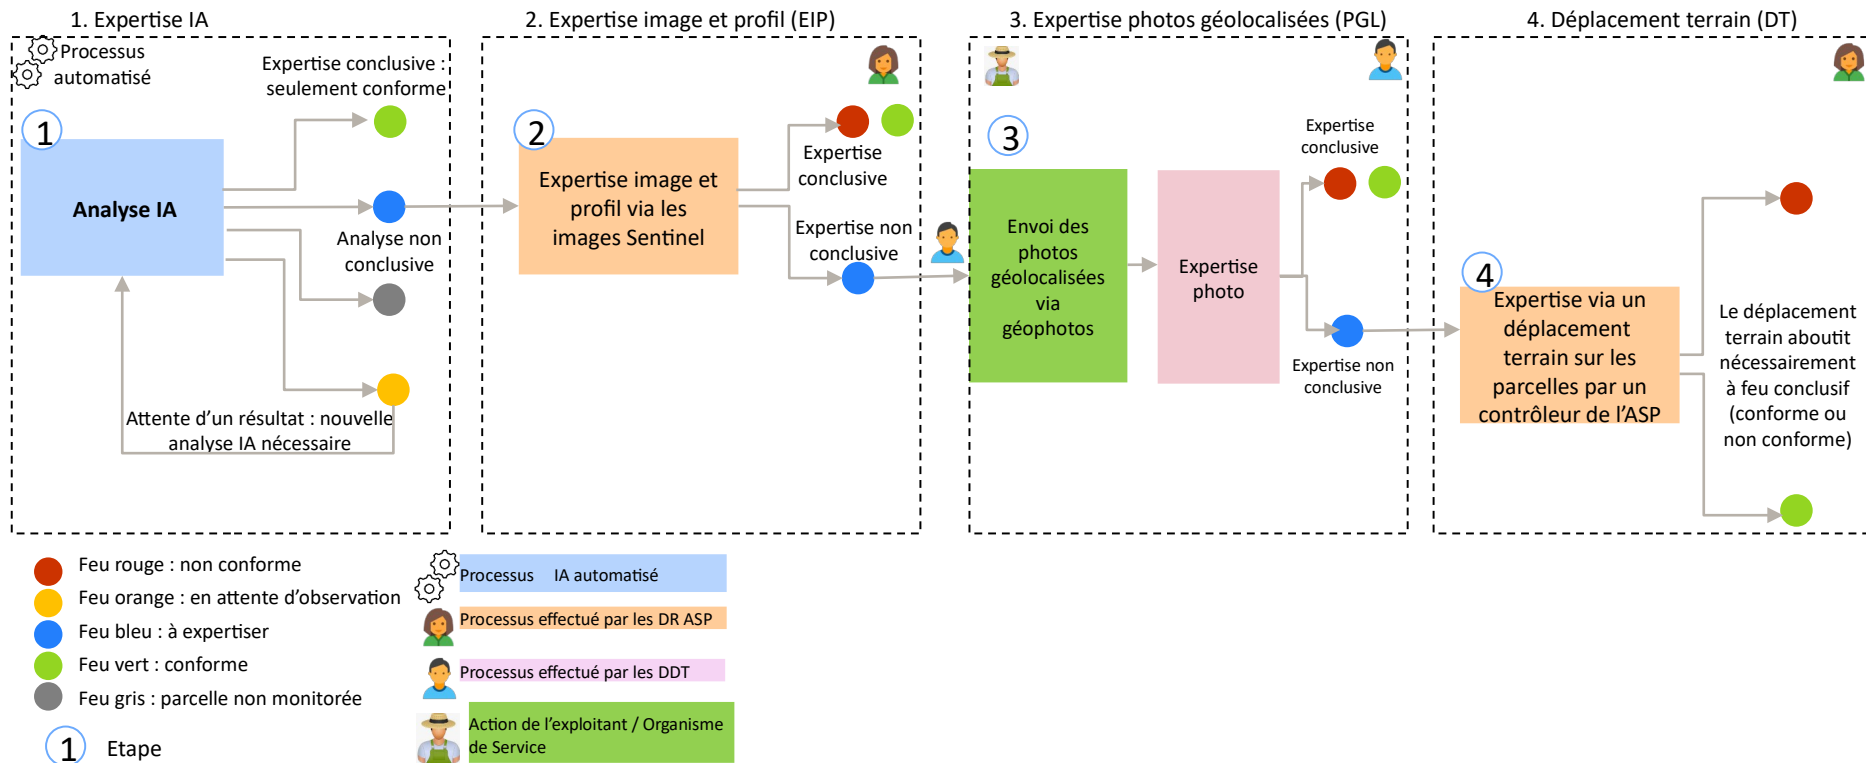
1. Expertise IA

Processus automatisé

Expertise conclusive : seulement conforme

1

Analyse IA

Analyse non conclusive

Attente d'un résultat : nouvelle analyse IA nécessaire

2. Expertise image et profil (EIP)

2

Expertise image et profil via les images Sentinel

Expertise conclusive

Expertise non conclusive

3. Expertise photos géolocalisées (PGL)

3

Envoi des photos géolocalisées via géophotos

Expertise photo

Expertise conclusive

Expertise non conclusive

4. Déplacement terrain (DT)

4

Expertise via un déplacement terrain sur les parcelles par un contrôleur de l'ASP

Le déplacement terrain aboutit nécessairement à feu conclusif (conforme ou non conforme)

Feu rouge : non conforme
Feu orange : en attente d'observation
Feu bleu : à expertiser
Feu vert : conforme
Feu gris : parcelle non monitorée

1 Etape

Processus IA automatisé
Processus effectué par les DR ASP
Processus effectué par les DDT
Action de l'exploitant / Organisme de Service